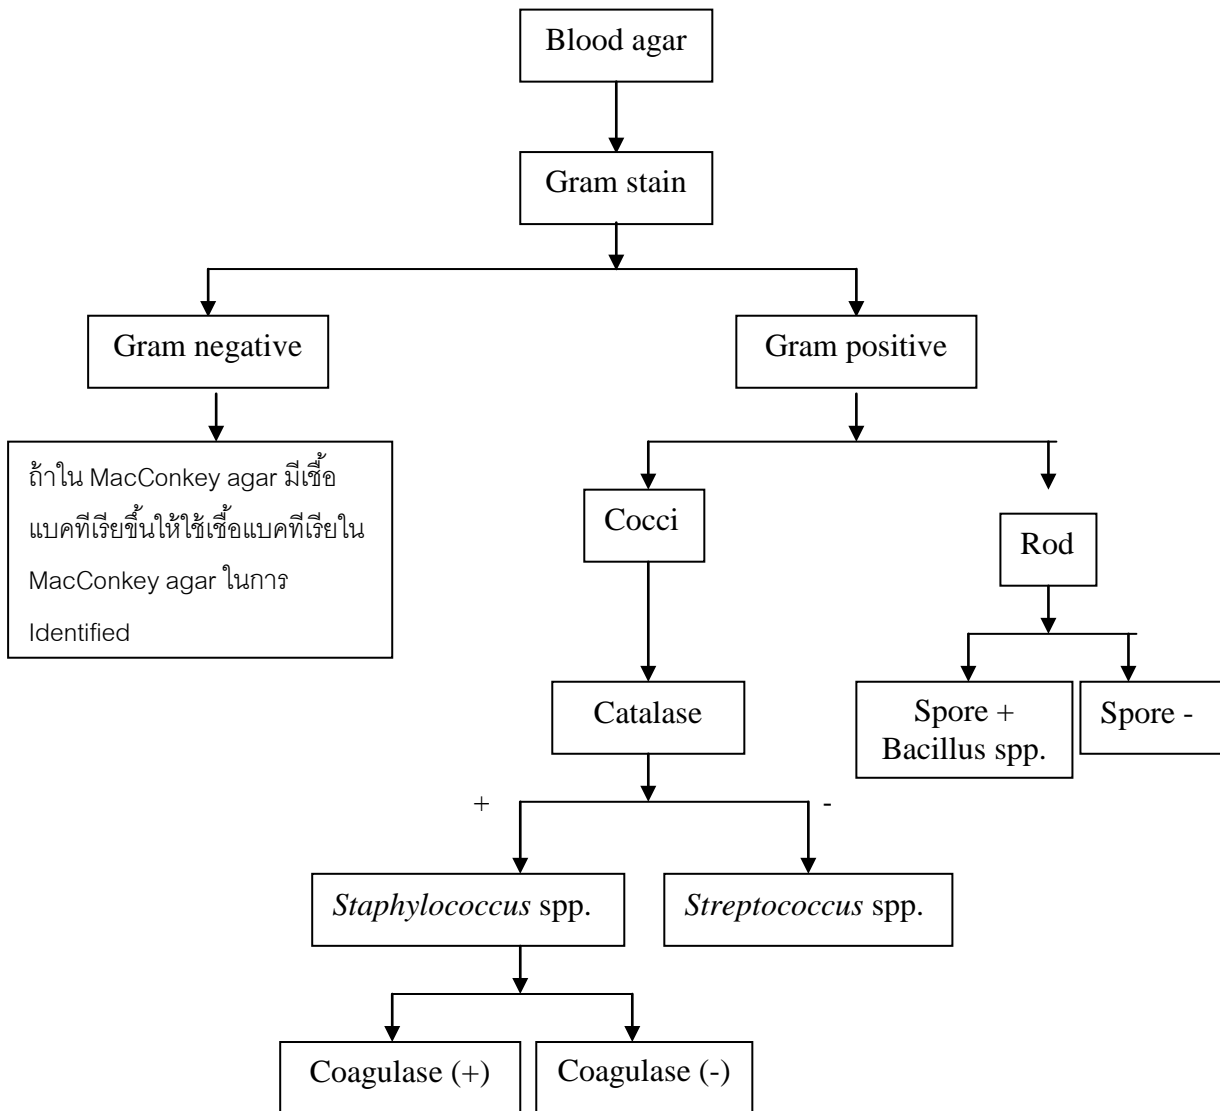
Blood agar

Gram stain

Gram negative

Gram positive

ถ้าใน MacConkey agar มีเชื้อแบคทีเรียขึ้นให้ใช้เชื้อแบคทีเรียใน MacConkey agar ในการ Identified

Cocci

Rod

Catalase

Spore + Bacillus spp.

Spore -

+

-

*Staphylococcus* spp.

*Streptococcus* spp.

Coagulase (+)

Coagulase (-)